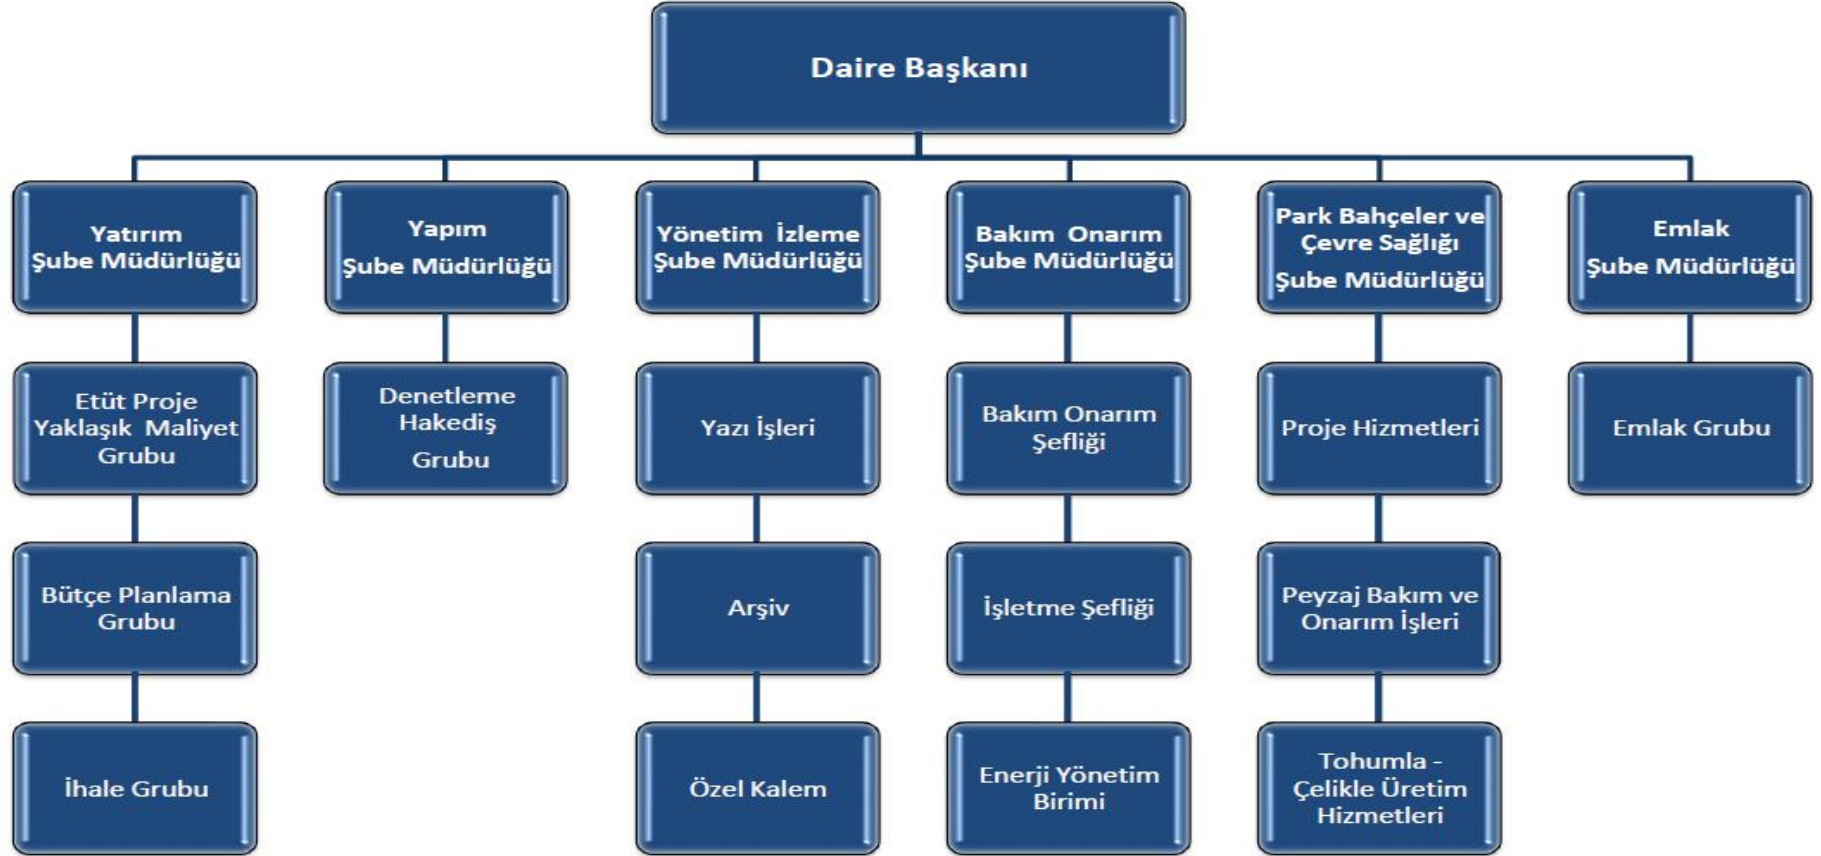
Daire Başkanı

Yatırım Şube Müdürlüğü

Yapım Şube Müdürlüğü

Yönetim İzleme Şube Müdürlüğü

Bakım Onarım Şube Müdürlüğü

Park Bahçeler ve Çevre Sağlığı Şube Müdürlüğü

Emlak Şube Müdürlüğü

Etüt Proje Yaklaşık Maliyet Grubu

Denetleme Hakediş Grubu

Yazı İşleri

Bakım Onarım Şefliği

Proje Hizmetleri

Emlak Grubu

Bütçe Planlama Grubu

Arşiv

İşletme Şefliği

Peyzaj Bakım ve Onarım İşleri

İhale Grubu

Özel Kalem

Enerji Yönetim Birimi

Tohumla - Çelikle Üretim Hizmetleri